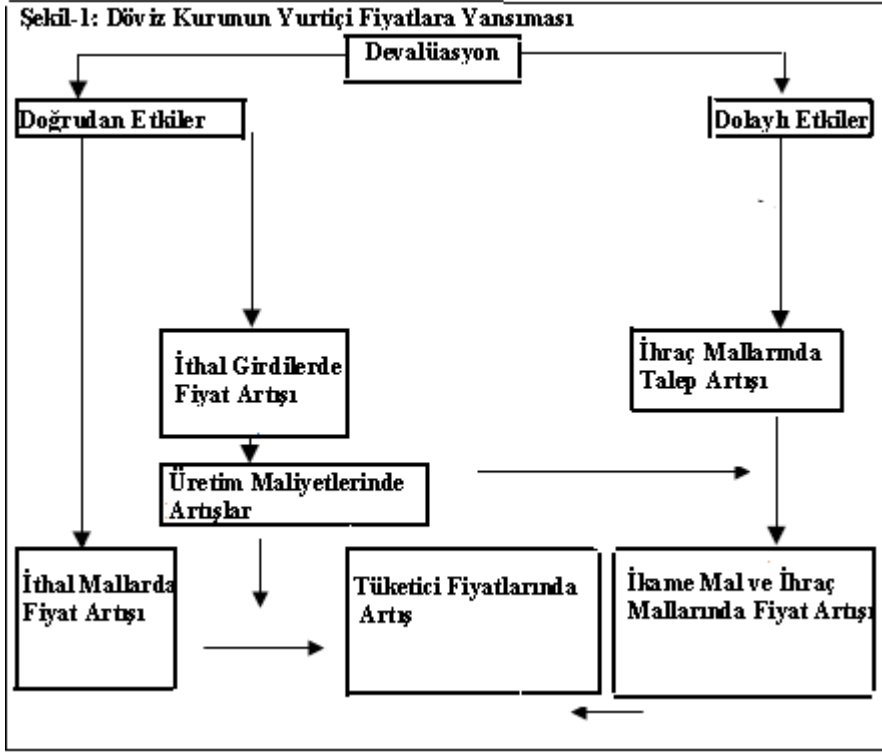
Şekil-1: Döviz Kurunun Yurtiçi Fiyatlara Yansıması

Devalüasyon

Doğrudan Etkiler

Dolaylı Etkiler

İthal Girdilerde Fiyat Artışı

İhraç Mallarında Talep Artışı

Üretim Maliyetlerinde Artışlar

İthal Mallarda Fiyat Artışı

Tüketici Fiyatlarında Artış

İkame Mal ve İhraç Mallarında Fiyat Artışı